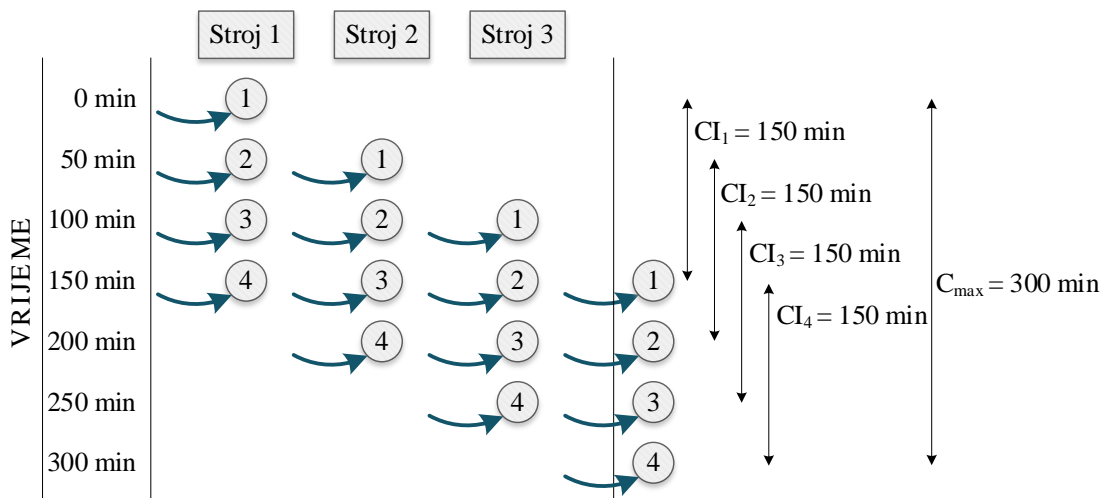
Stroj 1 Stroj 2 Stroj 3

VRIJEME

0 min
50 min
100 min
150 min
200 min
250 min
300 min

1
2 1
3 2 1
4 3 2 1
4 3 2
4 3
4

$CI_1 = 150$ min
$CI_2 = 150$ min
$CI_3 = 150$ min
$CI_4 = 150$ min
$C_{max} = 300$ min